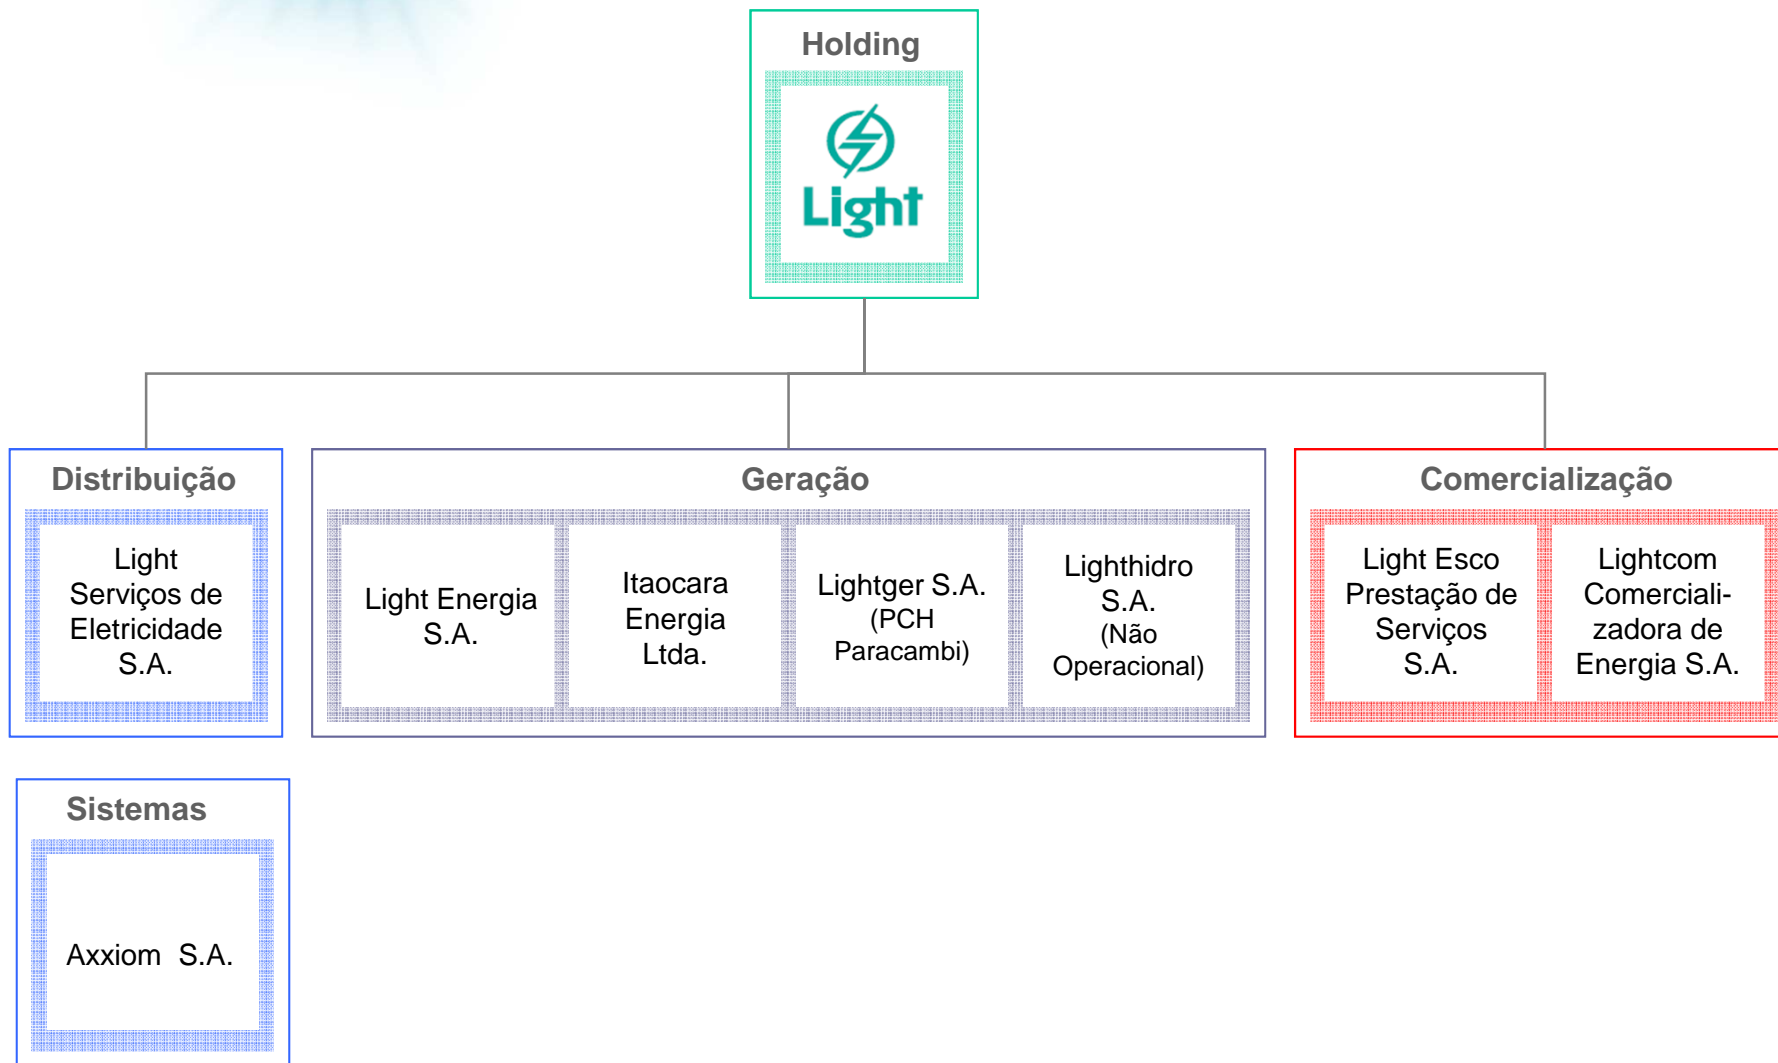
Holding

Light

Distribuição

Light Serviços de Eletricidade S.A.

Geração

Light Energia S.A.

Itaocara Energia Ltda.

Lightger S.A. (PCH Paracambi)

Lighthidro S.A. (Não Operacional)

Comercialização

Light Esco Prestação de Serviços S.A.

Lightcom Comercializadora de Energia S.A.

Sistemas

Axxiom S.A.